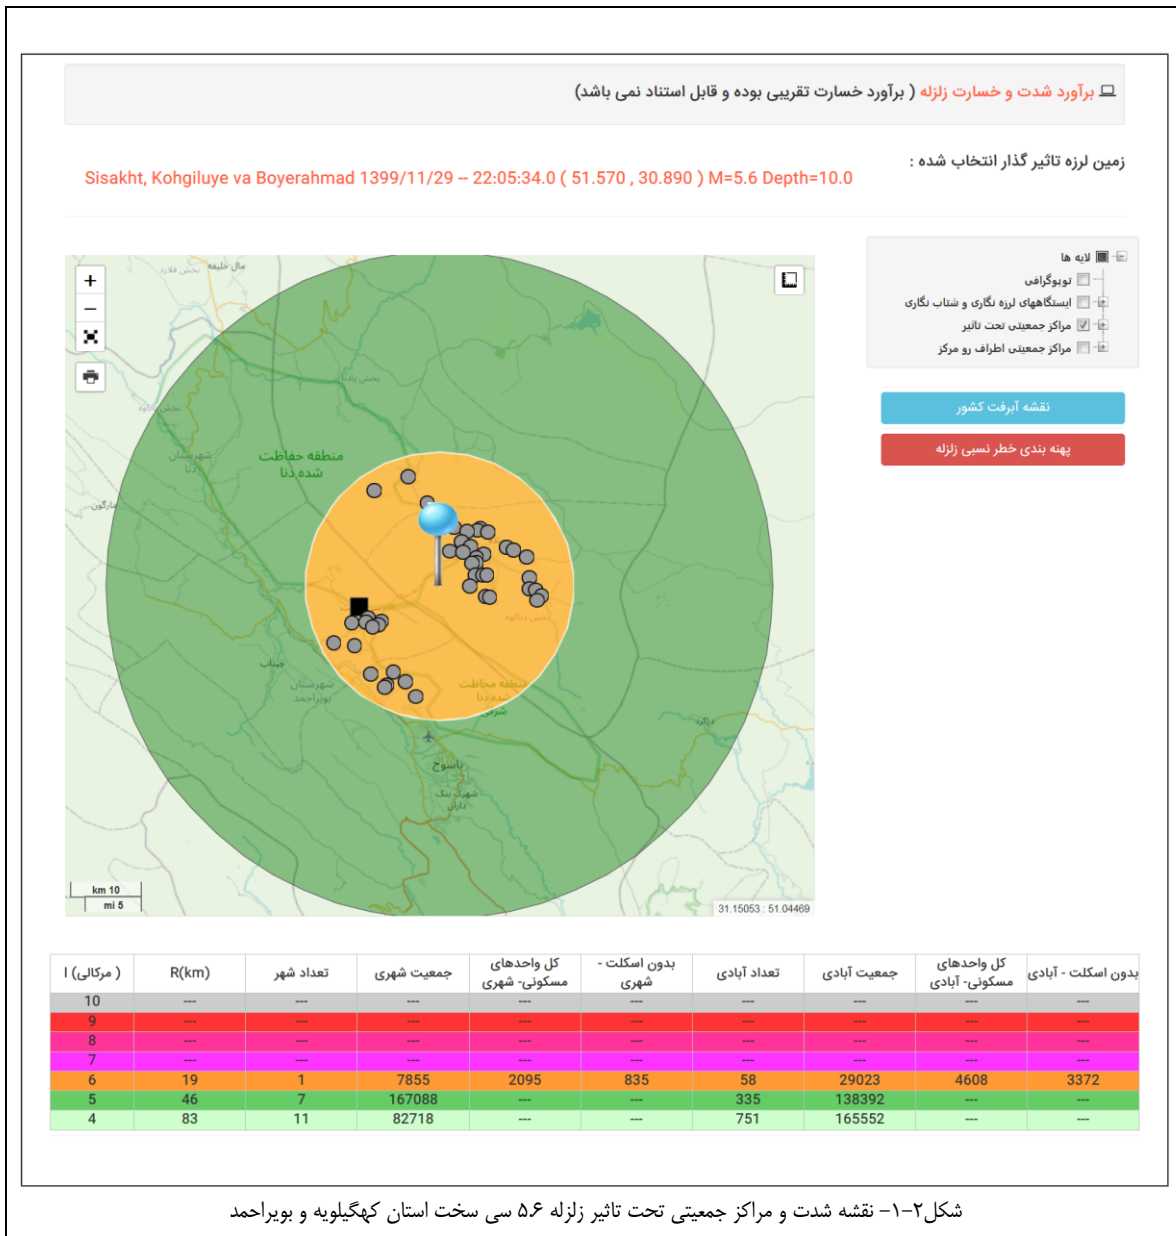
برآورد شدت و خسارت زلزله ( برآورد خسارت تقریبی بوده و قابل استناد نمی باشد)

زمین لرزه تاثیر گذار انتخاب شده :

Sisakht, Kohgiluye va Boyerahmad 1399/11/29 – 22:05:34.0 ( 51.570 , 30.890 ) M=5.6 Depth=10.0

لایه ها
توپوگرافی
ایستگاههای لرزه نگاری و شتاب نگاری
مراکز جمعیتی تحت تاثیر
مراکز جمعیتی اطراف رو مرکز

نقشه آبرفت کشور
پهنه بندی خطر نسبی زلزله

منطقه حفاظت شده دنا
شهرستان دنا
شهرستان بویراحمد
منطقه حفاظت شده دنا شرقی
یاسوج
شهرک نیک
km 10
mi 5
31.15053 : 51.04469

| I ( مرکالی ) | R(km) | تعداد شهر | جمعیت شهری | کل واحدهای مسکونی- شهری | بدون اسکلت - شهری | تعداد آبادی | جمعیت آبادی | کل واحدهای مسکونی- آبادی | بدون اسکلت - آبادی |
|---|---|---|---|---|---|---|---|---|---|
| 10 | --- | --- | --- | --- | --- | --- | --- | --- | --- |
| 9 | --- | --- | --- | --- | --- | --- | --- | --- | --- |
| 8 | --- | --- | --- | --- | --- | --- | --- | --- | --- |
| 7 | --- | --- | --- | --- | --- | --- | --- | --- | --- |
| 6 | 19 | 1 | 7855 | 2095 | 835 | 58 | 29023 | 4608 | 3372 |
| 5 | 46 | 7 | 167088 | --- | --- | 335 | 138392 | --- | --- |
| 4 | 83 | 11 | 82718 | --- | --- | 751 | 165552 | --- | --- |

شکل۲-۱- نقشه شدت و مراکز جمعیتی تحت تاثیر زلزله ۵.۶ سی سخت استان کهگیلویه و بویراحمد